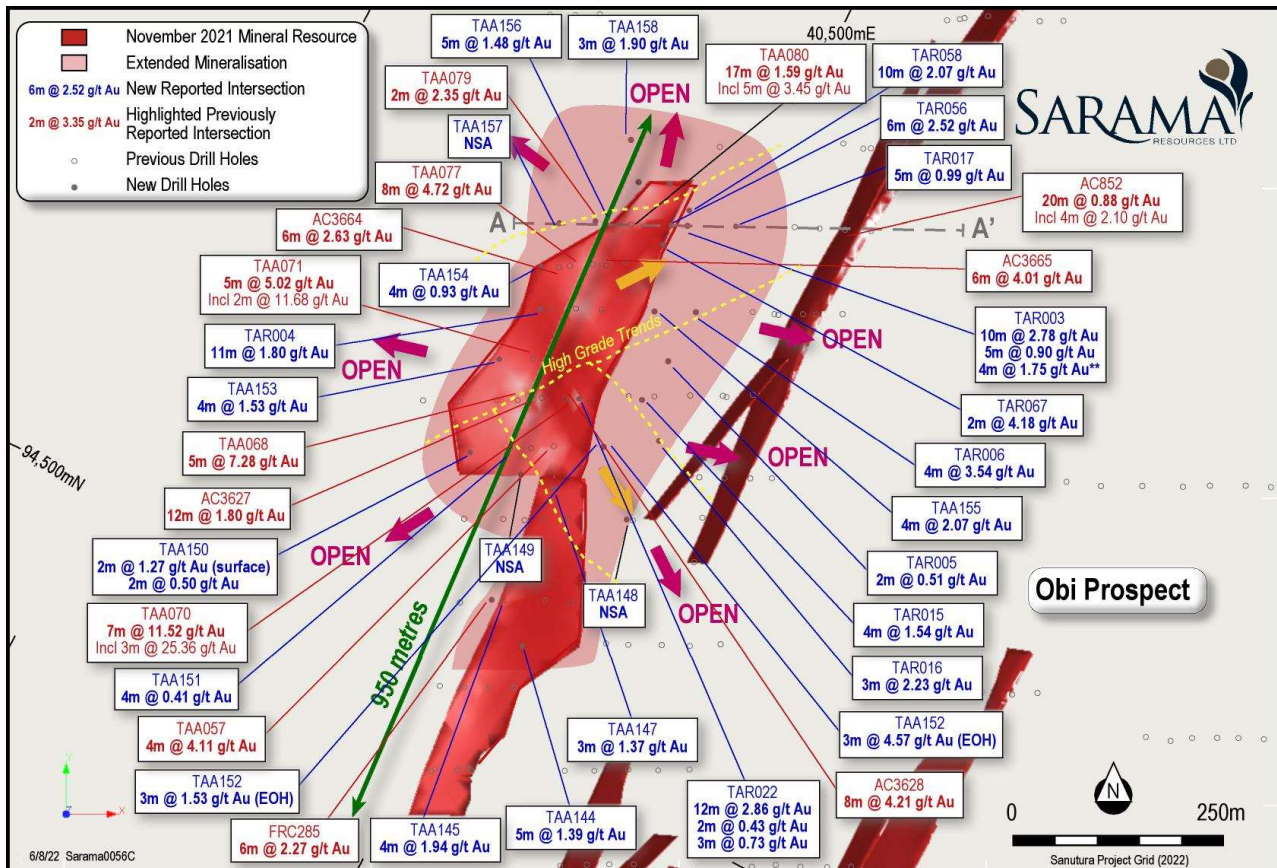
November 2021 Mineral Resource
Extended Mineralisation
6m @ 2.52 g/t Au New Reported Intersection
2m @ 3.35 g/t Au Highlighted Previously Reported Intersection
Previous Drill Holes
New Drill Holes

TAA156
5m @ 1.48 g/t Au

TAA158
3m @ 1.90 g/t Au

40,500mE

TAA080
17m @ 1.59 g/t Au
Incl 5m @ 3.45 g/t Au

TAR058
10m @ 2.07 g/t Au

SARAMA RESOURCES LTD

TAA079
2m @ 2.35 g/t Au

OPEN

TAR056
6m @ 2.52 g/t Au

TAA157
NSA

TAR017
5m @ 0.99 g/t Au

TAA077
8m @ 4.72 g/t Au

AC852
20m @ 0.88 g/t Au
Incl 4m @ 2.10 g/t Au

A

A'

AC3664
6m @ 2.63 g/t Au

AC3665
6m @ 4.01 g/t Au

TAA071
5m @ 5.02 g/t Au
Incl 2m @ 11.68 g/t Au

TAA154
4m @ 0.93 g/t Au

TAR004
11m @ 1.80 g/t Au

OPEN

TAR003
10m @ 2.78 g/t Au
5m @ 0.90 g/t Au
4m @ 1.75 g/t Au**

High Grade Trends

OPEN

TAA153
4m @ 1.53 g/t Au

TAR067
2m @ 4.18 g/t Au

94,500mN

TAA068
5m @ 7.28 g/t Au

OPEN

TAR006
4m @ 3.54 g/t Au

AC3627
12m @ 1.80 g/t Au

TAA155
4m @ 2.07 g/t Au

TAA150
2m @ 1.27 g/t Au (surface)
2m @ 0.50 g/t Au

OPEN

TAA149
NSA

TAR005
2m @ 0.51 g/t Au

TAA148
NSA

Obi Prospect

TAA070
7m @ 11.52 g/t Au
Incl 3m @ 25.36 g/t Au

OPEN

TAR015
4m @ 1.54 g/t Au

950 metres

TAR016
3m @ 2.23 g/t Au

TAA151
4m @ 0.41 g/t Au

TAA152
3m @ 4.57 g/t Au (EOH)

TAA057
4m @ 4.11 g/t Au

TAA147
3m @ 1.37 g/t Au

TAA152
3m @ 1.53 g/t Au (EOH)

TAR022
12m @ 2.86 g/t Au
2m @ 0.43 g/t Au
3m @ 0.73 g/t Au

AC3628
8m @ 4.21 g/t Au

N

0

250m

FRC285
6m @ 2.27 g/t Au

TAA145
4m @ 1.94 g/t Au

TAA144
5m @ 1.39 g/t Au

6/8/22 Sarama0056C

Sanutura Project Grid (2022)